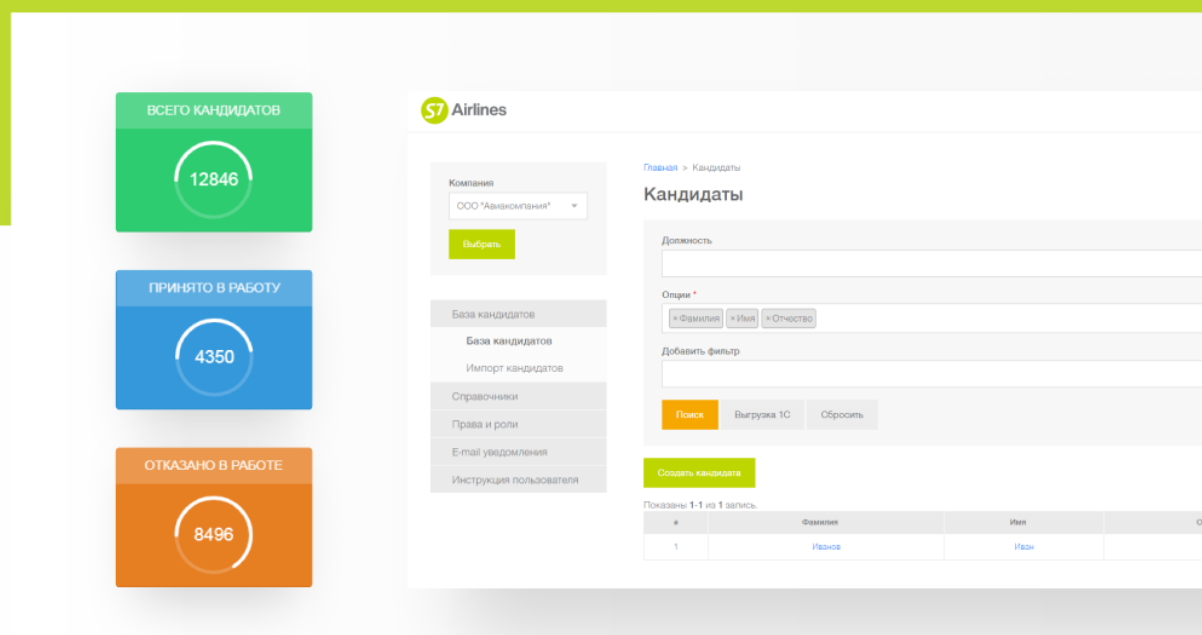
ВСЕГО КАНДИДАТОВ
12846

ПРИНЯТО В РАБОТУ
4350

ОТКАЗАНО В РАБОТЕ
8496

S7 Airlines

Компания
ООО "Авиакомпания"
Выбрать

База кандидатов
База кандидатов
Импорт кандидатов
Справочники
Права и роли
E-mail уведомления
Инструкция пользователя

Главная > Кандидаты
Кандидаты

Должность

Опции *
× Фамилия × Имя × Отчество

Добавить фильтр

Поиск Выгрузка 1С Сбросить

Создать кандидата

Показаны 1-1 из 1 запись.

| # | Фамилия | Имя | O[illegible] |
|---|---|---|---|
| 1 | Иванов | Иван | |